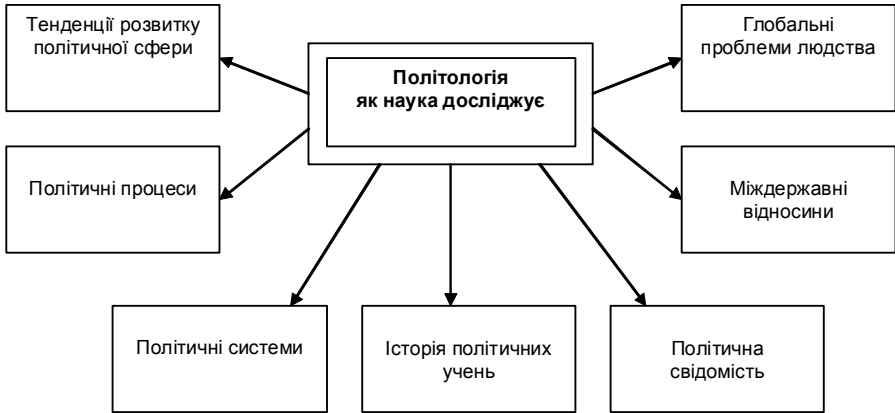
Політологія як наука досліджує

Тенденції розвитку політичної сфери

Глобальні проблеми людства

Політичні процеси

Міждержавні відносини

Політичні системи

Історія політичних учень

Політична свідомість